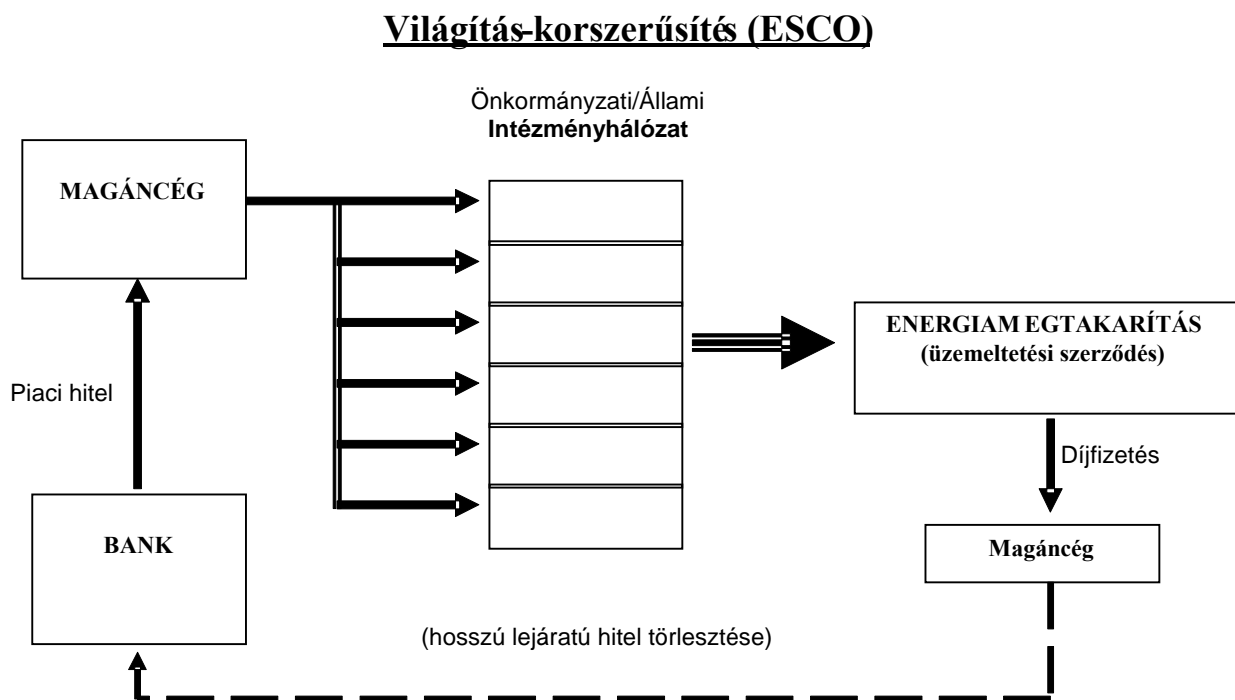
Világítás-korszerűsítés (ESCO)

Önkormányzati/Állami
Intézményhálózat

MAGÁNCÉG

ENERGIAM EGTAKARÍTÁS
(üzemeltetési szerződés)

Piaci hitel

Díjfizetés

BANK

Magáncég

(hosszú lejáratú hitel törlesztése)